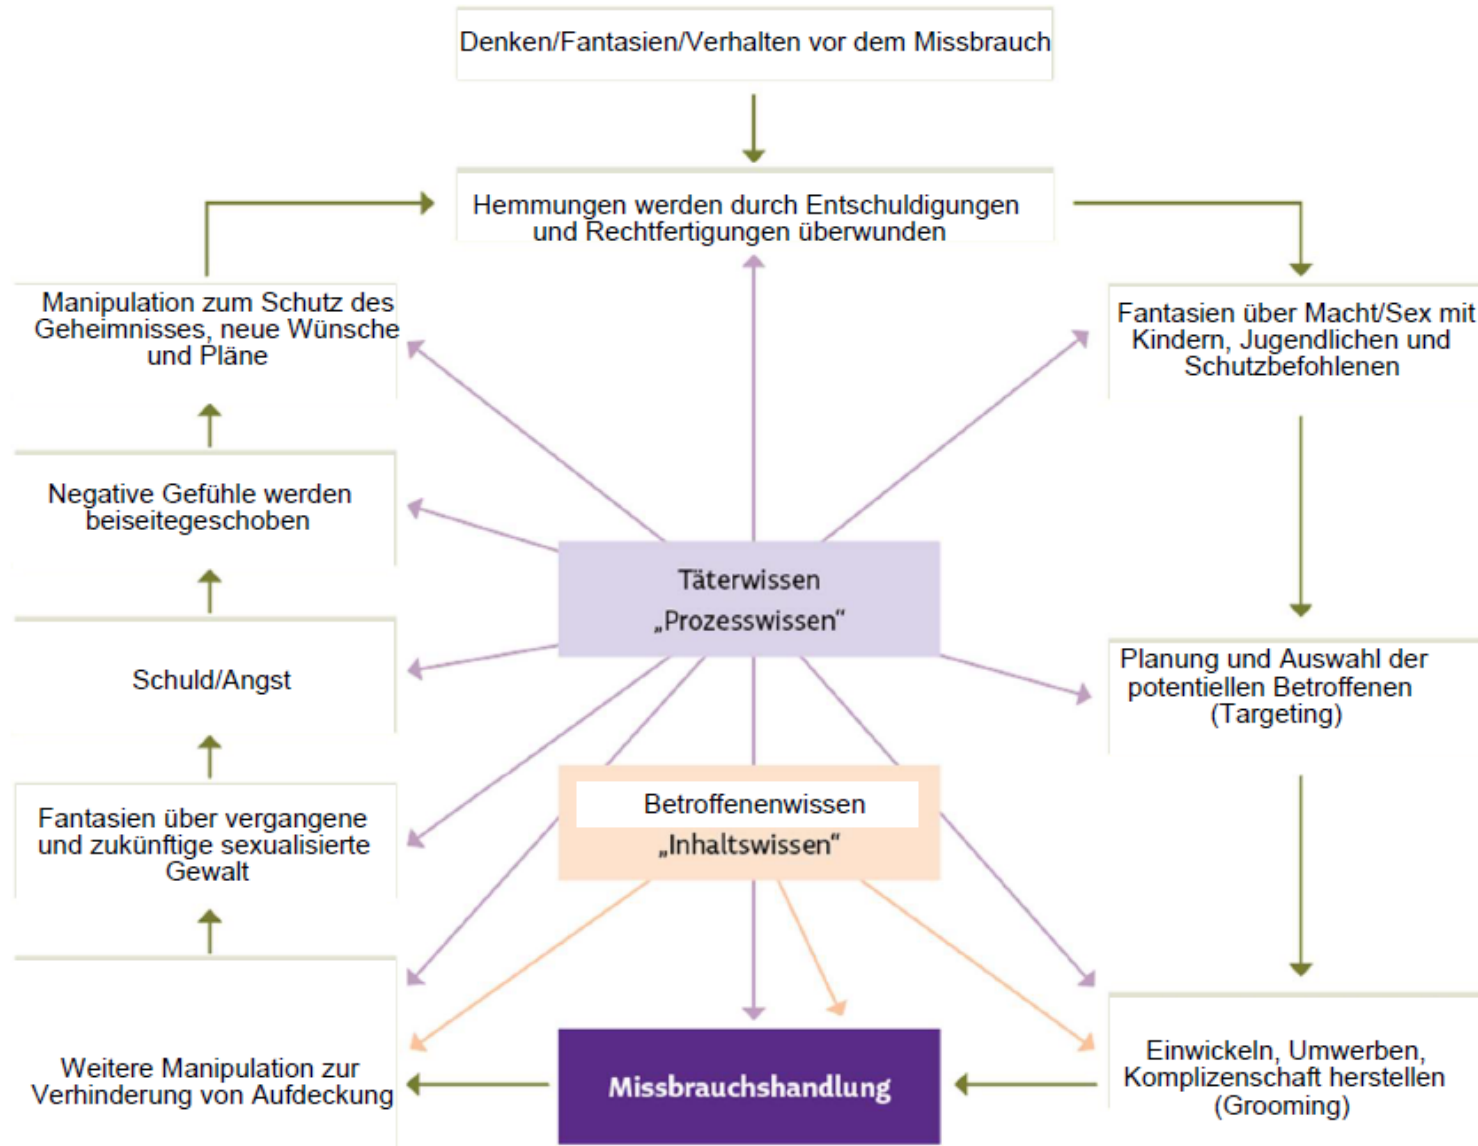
Denken/Fantasien/Verhalten vor dem Missbrauch

Hemmungen werden durch Entschuldigungen und Rechtfertigungen überwunden

Manipulation zum Schutz des Geheimnisses, neue Wünsche und Pläne

Fantasien über Macht/Sex mit Kindern, Jugendlichen und Schutzbefohlenen

Negative Gefühle werden beiseitegeschoben

Täterwissen „Prozesswissen"

Schuld/Angst

Planung und Auswahl der potentiellen Betroffenen (Targeting)

Fantasien über vergangene und zukünftige sexualisierte Gewalt

Betroffenenwissen „Inhaltswissen"

Weitere Manipulation zur Verhinderung von Aufdeckung

Missbrauchshandlung

Einwickeln, Umwerben, Komplizenschaft herstellen (Grooming)